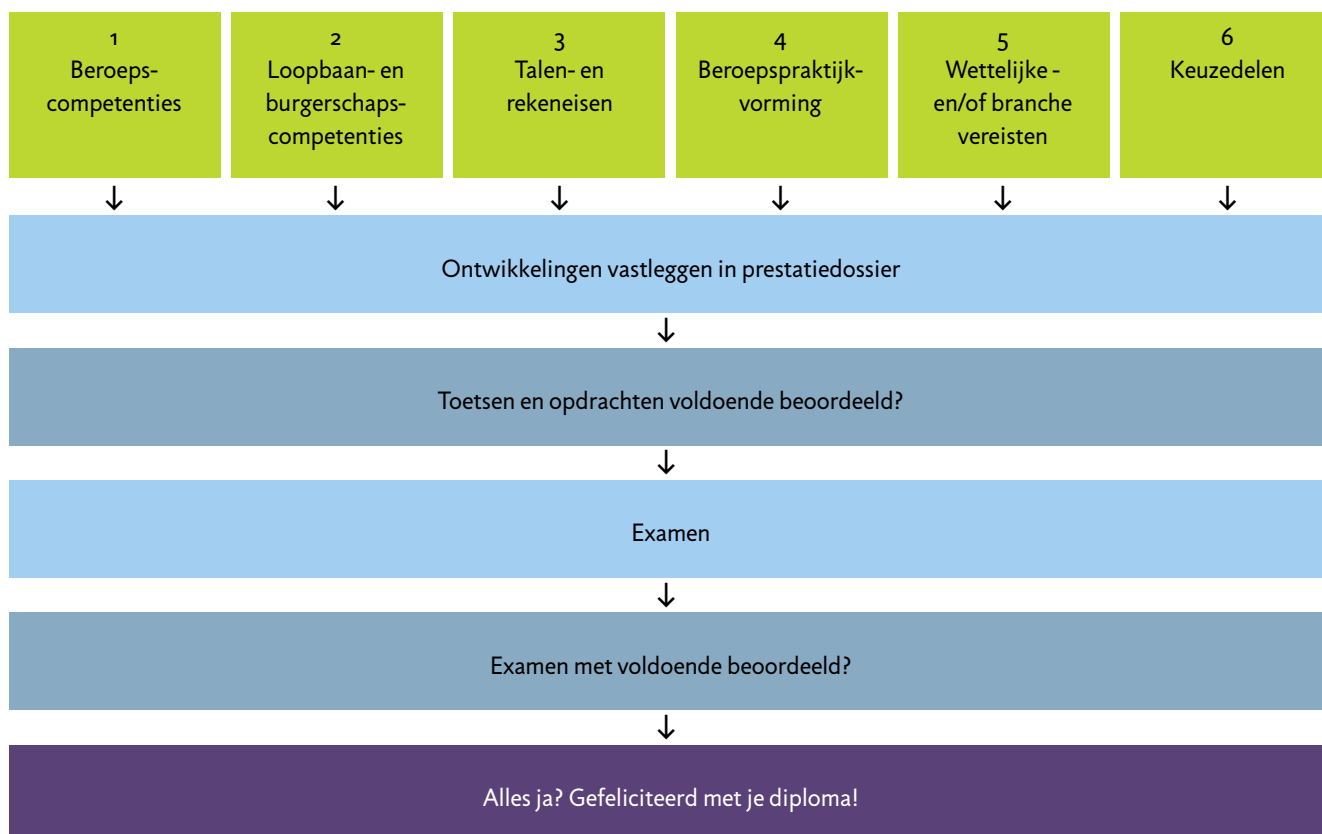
1
Beroepscompetenties

2
Loopbaan- en burgerschapscompetenties

3
Talen- en rekeneisen

4
Beroepspraktijkvorming

5
Wettelijke - en/of branche vereisten

6
Keuzedelen

↓ ↓ ↓ ↓ ↓ ↓

Ontwikkelingen vastleggen in prestatiedossier

↓

Toetsen en opdrachten voldoende beoordeeld?

↓

Examen

↓

Examen met voldoende beoordeeld?

↓

Alles ja? Gefeliciteerd met je diploma!